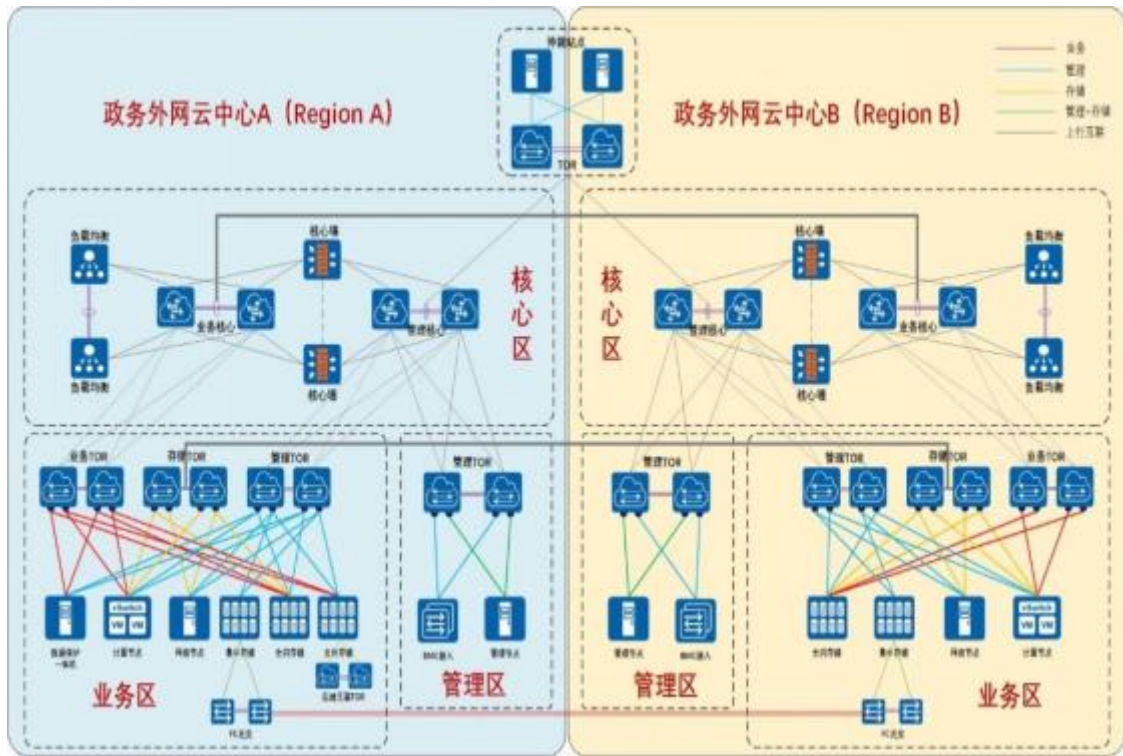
仲裁站点

TOR

业务
管理
存储
管理+存储
上行互联

政务外网云中心A（Region A）

政务外网云中心B（Region B）

负载均衡
核心墙
业务核心
管理核心
核心墙
负载均衡

核心区

核心区

核心墙
管理核心
业务核心
核心墙
负载均衡
负载均衡

业务TOR
存储TOR
管理TOR
管理TOR
管理TOR
管理TOR
存储TOR
业务TOR

vSwitch
VM VM

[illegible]
计算节点
网络节点
集中存储
分布存储
分布存储
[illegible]TOR
BMC接入
管理节点
管理节点
BMC接入
分布存储
集中存储
网络节点
计算节点

FC交换
FC交换

业务区

管理区

管理区

业务区